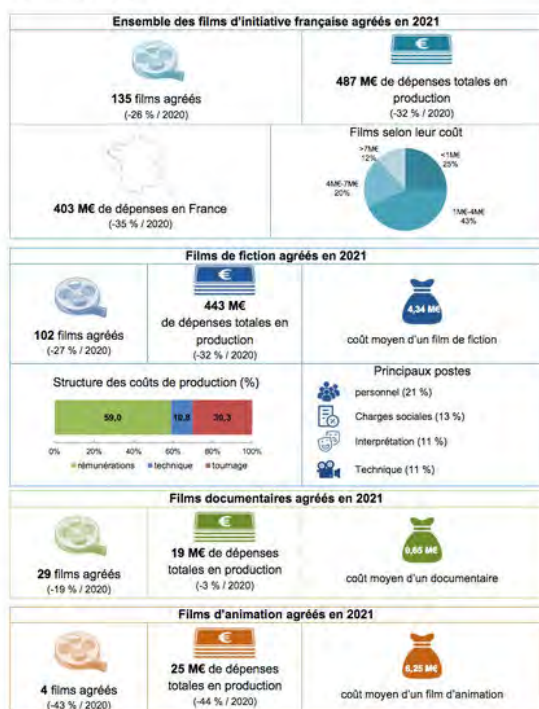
Ensemble des films d'initiative française agréés en 2021

135 films agréés
(-26 % / 2020)

€
487 M€ de dépenses totales en production
(-32 % / 2020)

403 M€ de dépenses en France
(-35 % / 2020)

Films selon leur coût
>7M€ 12%
<1M€ 25%
4M€-7M€ 20%
1M€-4M€ 43%

Films de fiction agréés en 2021

102 films agréés
(-27 % / 2020)

€
443 M€
de dépenses totales en production
(-32 % / 2020)

4,34 M€
coût moyen d'un film de fiction

Structure des coûts de production (%)
59,0 10,8 30,3
0% 20% 40% 60% 80% 100%
rémunérations technique tournage

Principaux postes
personnel (21 %)
Charges sociales (13 %)
Interprétation (11 %)
Technique (11 %)

Films documentaires agréés en 2021

29 films agréés
(-19 % / 2020)

€
19 M€ de dépenses totales en production
(-3 % / 2020)

0,65 M€
coût moyen d'un documentaire

Films d'animation agréés en 2021

4 films agréés
(-43 % / 2020)

€
25 M€ de dépenses totales en production
(-44 % / 2020)

6,25 M€
coût moyen d'un film d'animation